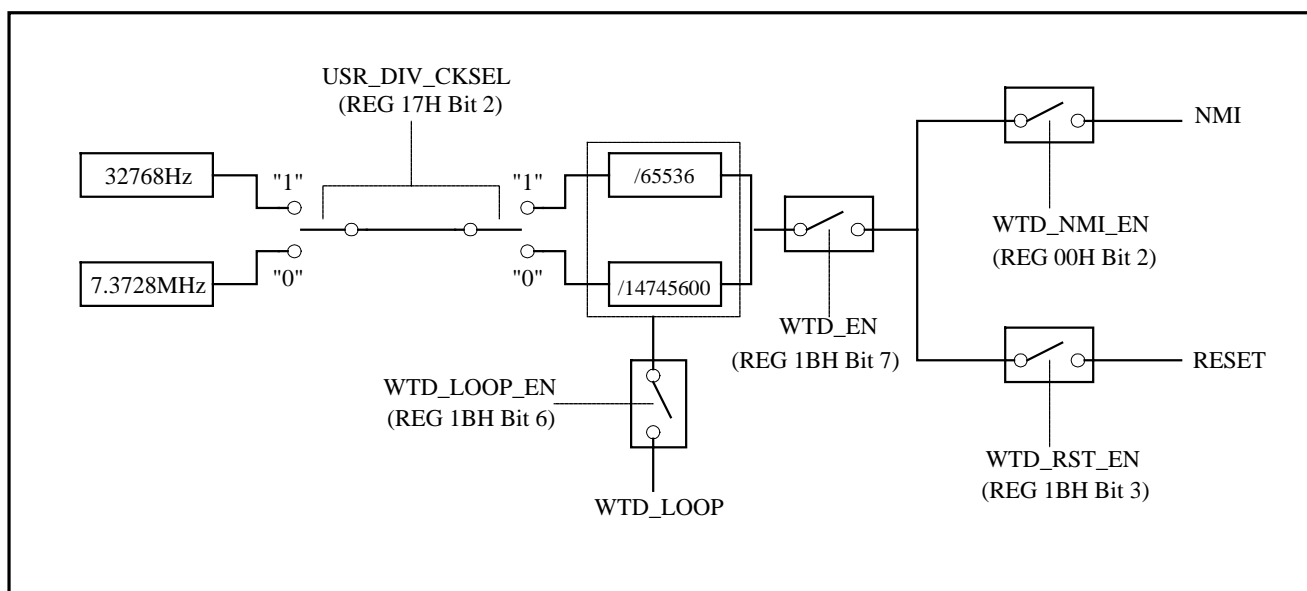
USR_DIV_CKSEL
(REG 17H Bit 2)

32768Hz

"1"

"1"

/65536

NMI

7.3728MHz

"0"

"0"

/14745600

WTD_NMI_EN
(REG 00H Bit 2)

WTD_EN
(REG 1BH Bit 7)

WTD_LOOP_EN
(REG 1BH Bit 6)

RESET

WTD_RST_EN
(REG 1BH Bit 3)

WTD_LOOP